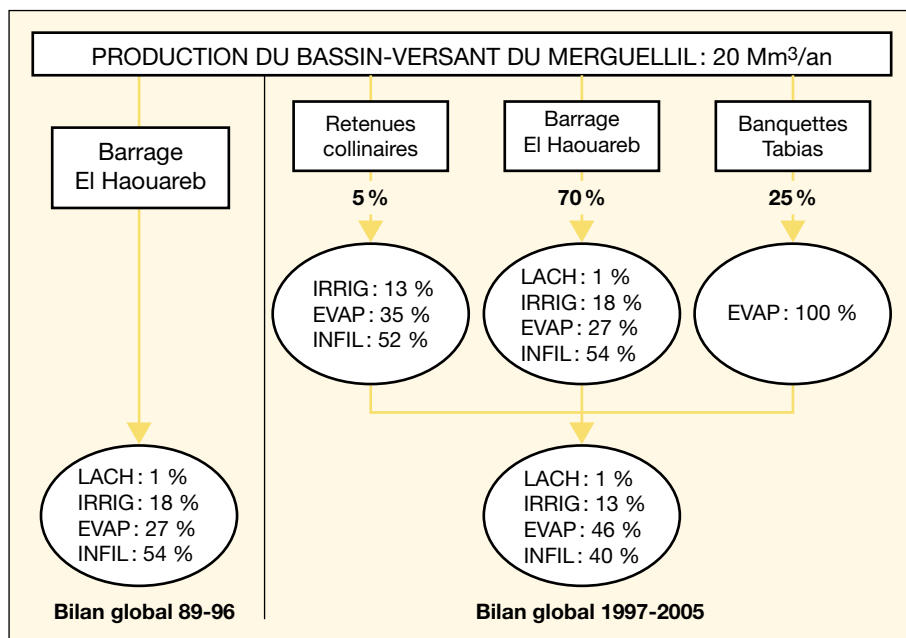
PRODUCTION DU BASSIN-VERSANT DU MERGUELLIL : 20 Mm$^3$/an

Barrage El Haouareb

Retenues collinaires

Barrage El Haouareb

Banquettes Tabias

5 %

70 %

25 %

IRRIG : 13 %
EVAP : 35 %
INFIL : 52 %

LACH : 1 %
IRRIG : 18 %
EVAP : 27 %
INFIL : 54 %

EVAP : 100 %

LACH : 1 %
IRRIG : 18 %
EVAP : 27 %
INFIL : 54 %

LACH : 1 %
IRRIG : 13 %
EVAP : 46 %
INFIL : 40 %

Bilan global 89-96

Bilan global 1997-2005